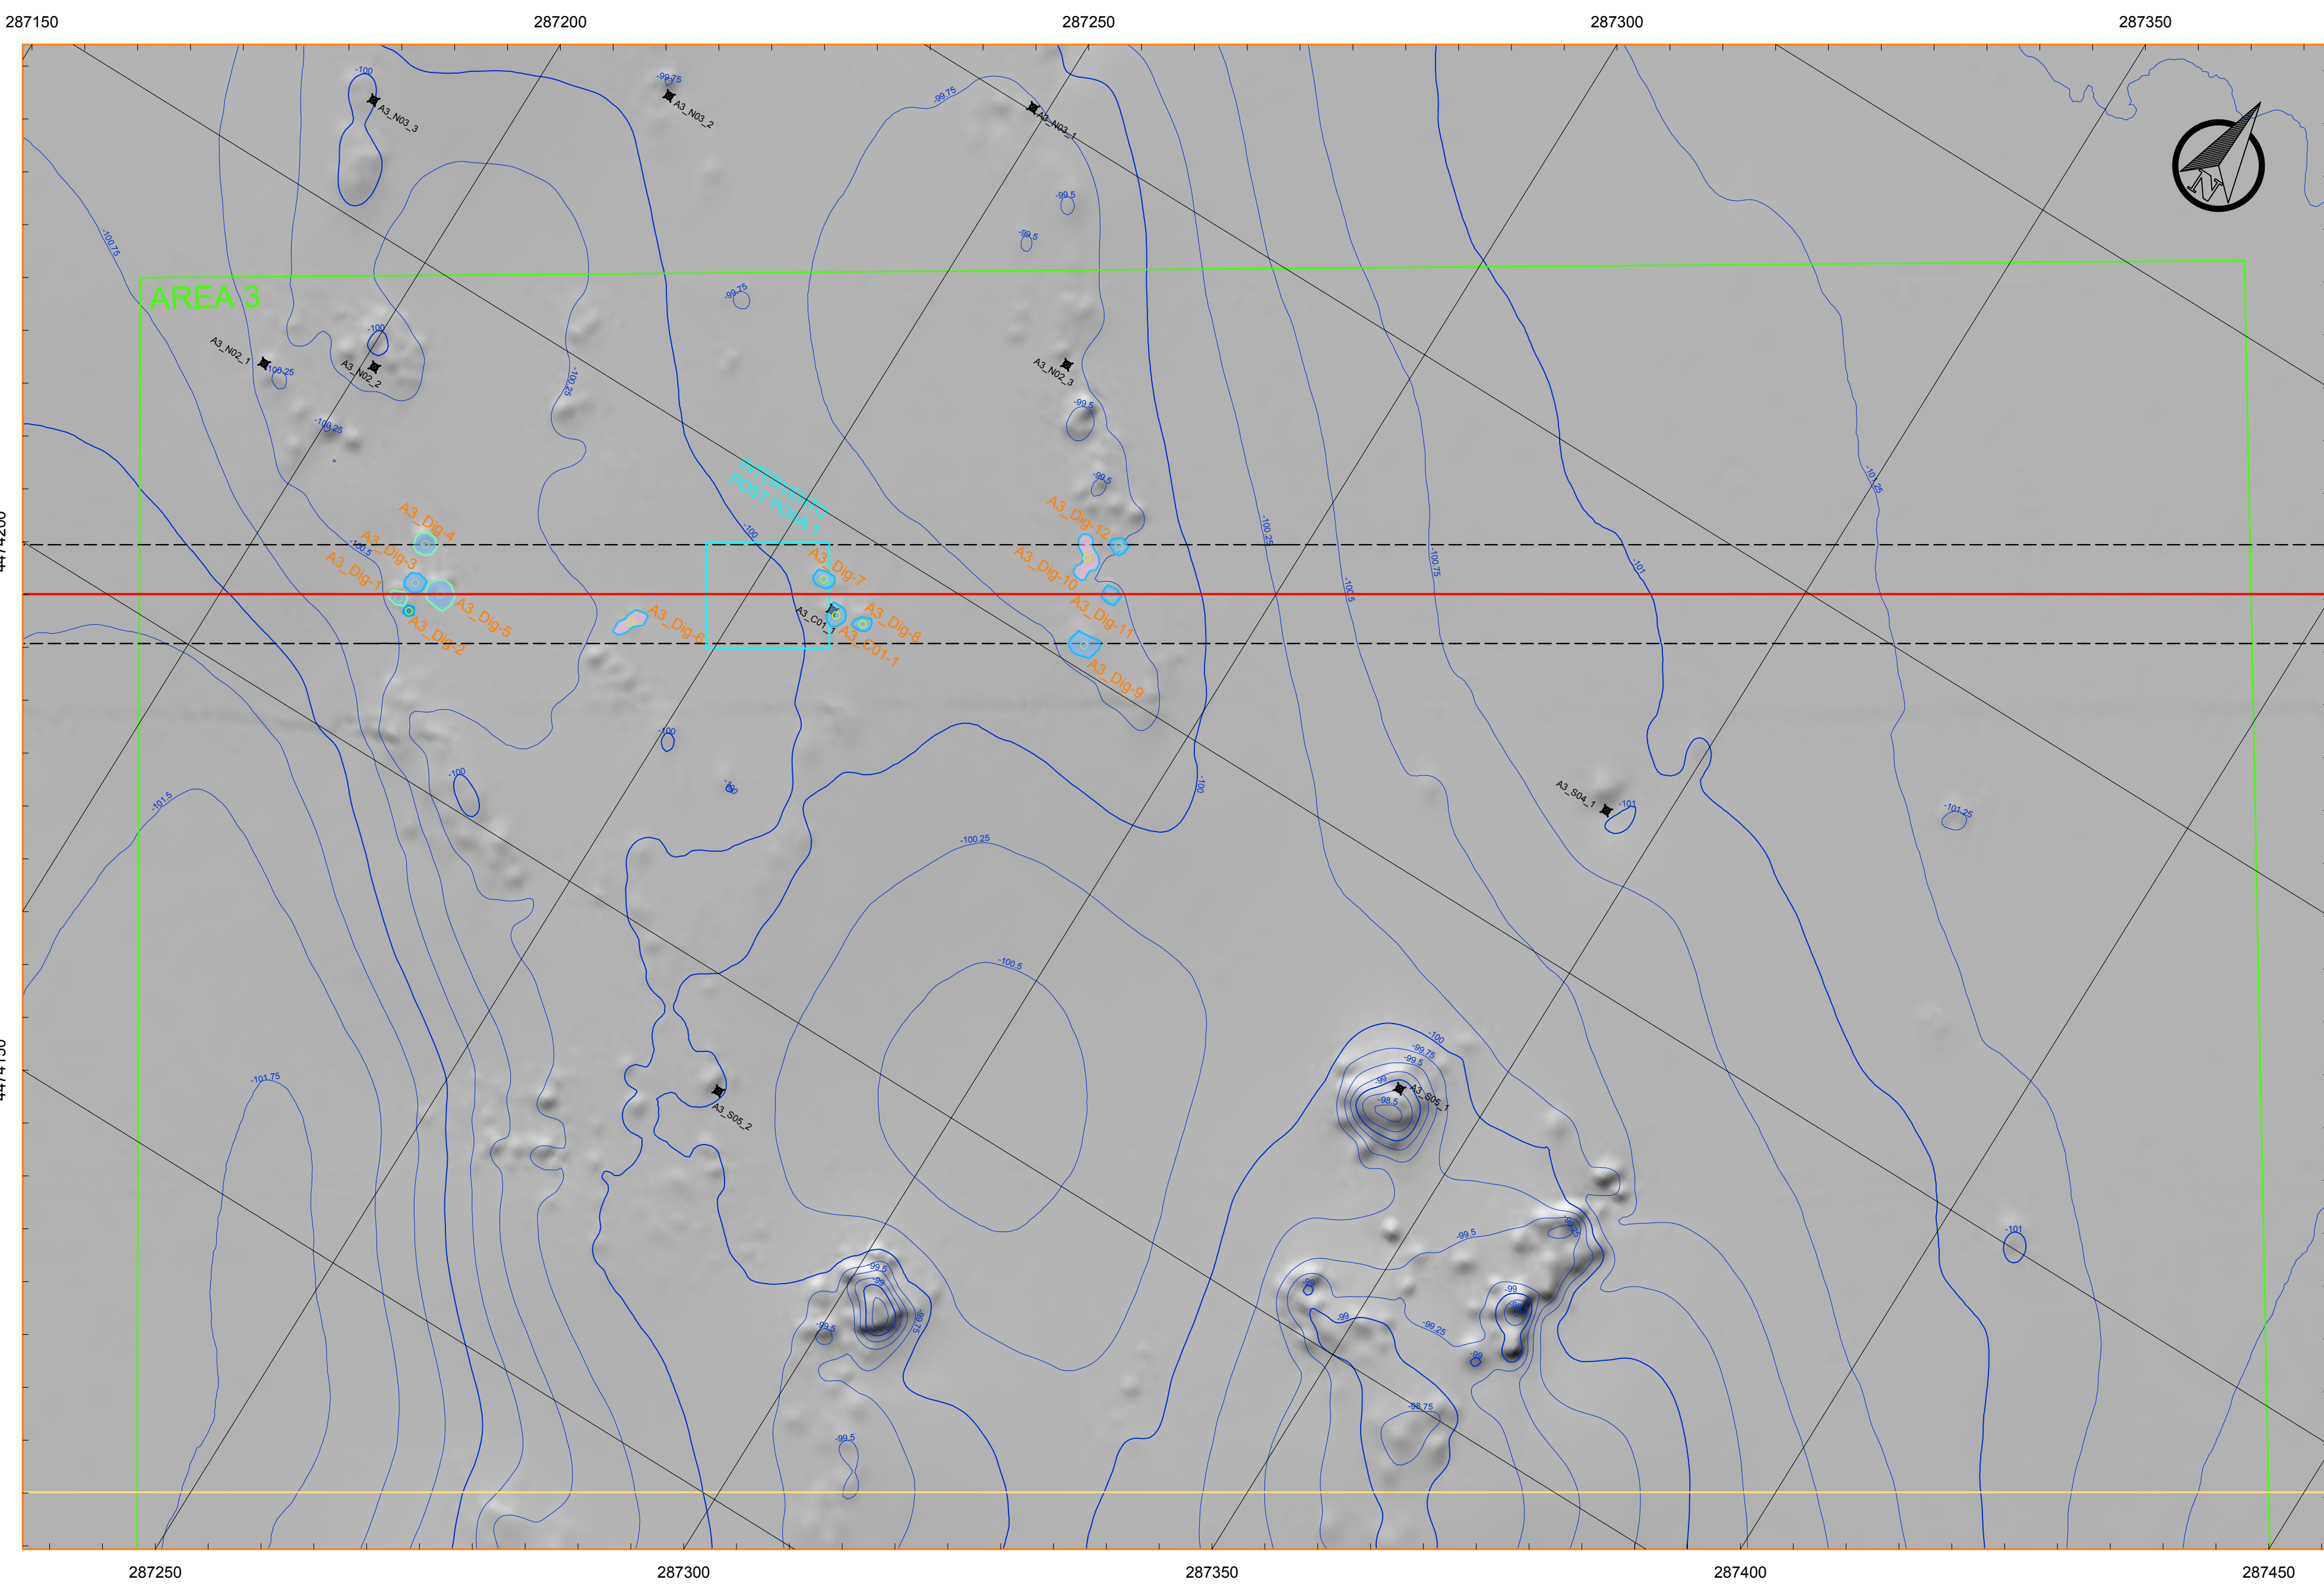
287150
287200
287250
287300
287350

AREA 3

A3_N03_3
A3_N03_2
A3_N03_1
A3_N02_1
A3_N02_2
A3_N02_3
A3_S04_1
A3_S05_2
A3_S05_1
A3_C01_1

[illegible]
POST PSSA 1

A3_Dig-4
A3_Dig-3
A3_Dig-1
A3_Dig-5
A3_Dig-2
A3_Dig-6
A3_Dig-7
A3_Dig-8
A3_C01-1
A3_Dig-12
A3_Dig-10
A3_Dig-11
A3_Dig-9

-100
-99.75
-99.75
-99.5
-99.5
-100.75
-99.75
-100
-100.25
-100.25
-100.25
-99.5
-99.5
-100.5
-100
-100.25
-100.75
-100.5
-101
-101.25
-100
-100
-100
-101.5
-100.25
-101
-101.25
-100.5
-101.75
-100
-99.75
-99.5
-99
-98.5
-99.5
-99.5
-99
-99
-99
-99.25
-99
-98.75
-99.5
-99.75
-99.5
-99.5
-101

4474200
4474150

287250
287300
287350
287400
287450